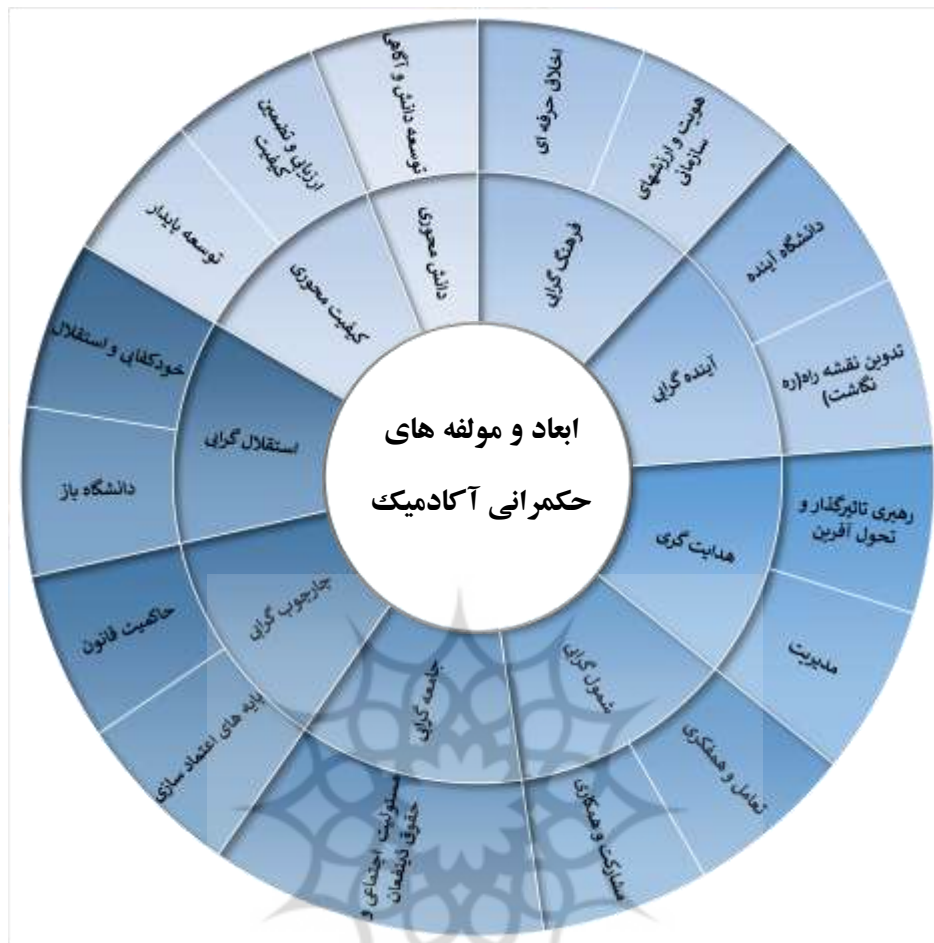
ابعاد و مولفه های
حکمرانی آکادمیک

فرهنگ گرایی
اخلاق حرفه ای
هویت و ارزشهای سازمانی
آینده گرایی
دانشگاه آینده
تدوین نقشه راه(ره نگاشت)
هدایت گری
رهبری تاثیرگذار و تحول آفرین
مدیریت
شمول گرایی
تعامل و همفکری
مشارکت و همکاری
جامعه گرایی
مسئولیت اجتماعی و حقوق ذینفعان
چارچوب گرایی
پایه های اعتماد سازی
حاکمیت قانون
استقلال گرایی
دانشگاه باز
خودکفایی و استقلال
کیفیت محوری
توسعه پایدار
ارزیابی و تضمین کیفیت
دانش محوری
توسعه دانش و آگاهی